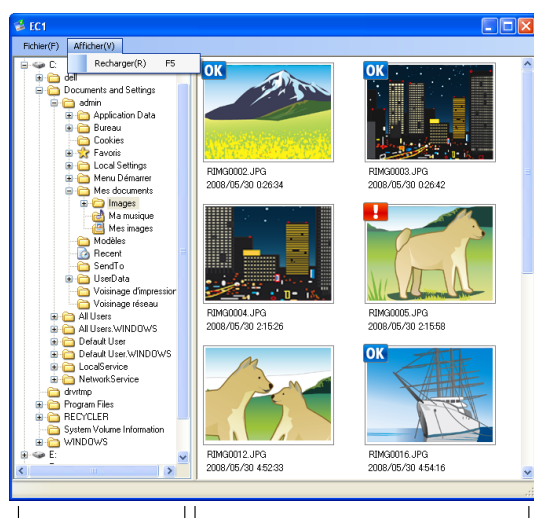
EC1

Fichier(F) Afficher(V)

Recharger(R) F5

C:
dell
Documents and Settings
admin
Application Data
Bureau
Cookies
Favoris
Local Settings
Menu Démarrer
Mes documents
Images
Ma musique
Mes images
Modèles
Recent
SendTo
UserData
Voisinage d'impression
Voisinage réseau
All Users
All Users.WINDOWS
Default User
Default User.WINDOWS
LocalService
NetworkService
drvtmp
Program Files
RECYCLER
System Volume Information
WINDOWS
E:

OK
RIMG0002.JPG
2008/05/30 0:26:34

OK
RIMG0003.JPG
2008/05/30 0:26:42

RIMG0004.JPG
2008/05/30 2:15:26

!
RIMG0005.JPG
2008/05/30 2:15:58

RIMG0012.JPG
2008/05/30 4:52:33

OK
RIMG0016.JPG
2008/05/30 4:54:16